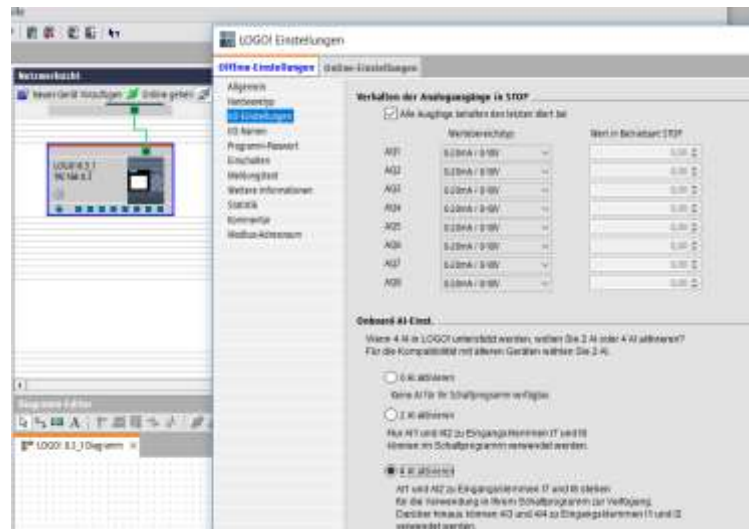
LOGO! Einstellungen

Offline-Einstellungen | Online-Einstellungen

Netzwerksicht

Neues Gerät hinzufügen | Online gehen

LOGO! 8.3.1
0BA8.3

Allgemein
Netzwerktyp
E/A-Einstellungen
E/A-Namen
Programm-Passwort
Einschalten
Meldungstext
Weitere Informationen
Statistik
Kommentar
Modbus-Adressraum

Verhalten der Analogausgänge in STOP

Alle Ausgänge behalten den letzten Wert bei

| | Wertebereichstyp | Wert in Betriebsart STOP |
|---|---|---|
| AQ1 | 0-20mA / 0-10V | 0.00 |
| AQ2 | 0-20mA / 0-10V | 0.00 |
| AQ3 | 0-20mA / 0-10V | 0.00 |
| AQ4 | 0-20mA / 0-10V | 0.00 |
| AQ5 | 0-20mA / 0-10V | 0.00 |
| AQ6 | 0-20mA / 0-10V | 0.00 |
| AQ7 | 0-20mA / 0-10V | 0.00 |
| AQ8 | 0-20mA / 0-10V | 0.00 |

Onboard AI-Einst.

Wenn 4 AI in LOGO! unterstützt werden, wollen Sie 2 AI oder 4 AI aktivieren? Für die Kompatibilität mit älteren Geräten wählen Sie 2 AI.

0 AI aktivieren
Keine AI für Ihr Schaltprogramm verfügbar.

2 AI aktivieren
Nur AI1 und AI2 zu Eingangsklemmen I7 und I8 können im Schaltprogramm verwendet werden.

4 AI aktivieren
AI1 und AI2 zu Eingangsklemmen I7 und I8 stehen für die Verwendung in Ihrem Schaltprogramm zur Verfügung. Darüber hinaus können AI3 und AI4 zu Eingangsklemmen I1 und I2 verwendet werden.

Diagramm-Editor

LOGO! 8.3_1Diagramm